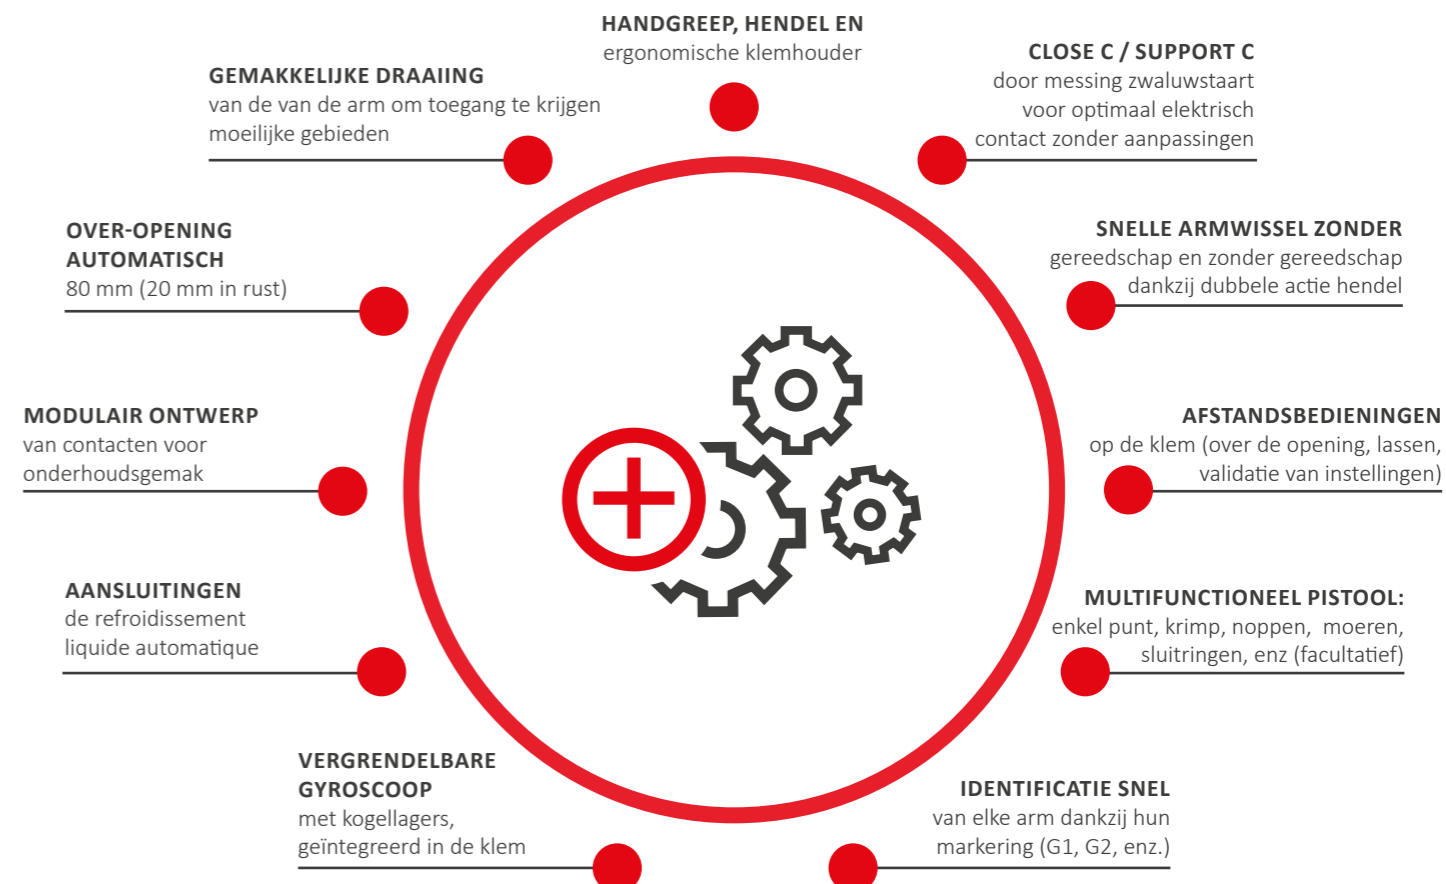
HANDGREEP, HENDEL EN
ergonomische klemhouder

GEMAKKELIJKE DRAAIING
van de van de arm om toegang te krijgen moeilijke gebieden

CLOSE C / SUPPORT C
door messing zwaluwstaart voor optimaal elektrisch contact zonder aanpassingen

OVER-OPENING AUTOMATISCH
80 mm (20 mm in rust)

SNELLE ARMWISSEL ZONDER
gereedschap en zonder gereedschap dankzij dubbele actie hendel

MODULAIR ONTWERP
van contacten voor onderhoudsgemak

AFSTANDSBEDIENINGEN
op de klem (over de opening, lassen, validatie van instellingen)

AANSLUITINGEN
de refroidissement liquide automatique

MULTIFUNCTIONEEL PISTOOL:
enkel punt, krimp, noppen, moeren, sluitringen, enz (facultatief)

VERGRENDELBARE GYROSCOOP
met kogellagers, geïntegreerd in de klem

IDENTIFICATIE SNEL
van elke arm dankzij hun markering (G1, G2, enz.)